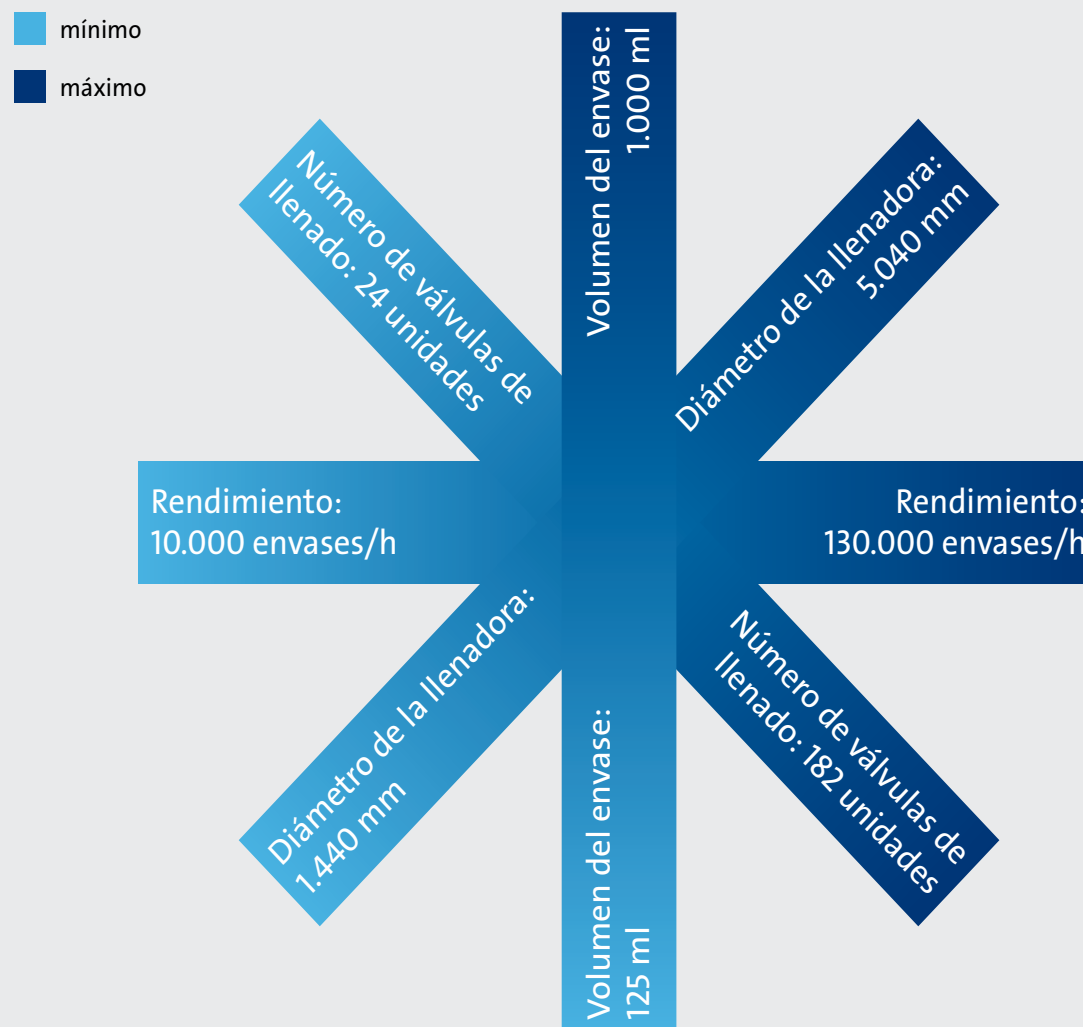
mínimo

máximo

Número de válvulas de llenado: 24 unidades

Volumen del envase: 1.000 ml

Diámetro de la llenadora: 5.040 mm

Rendimiento: 10.000 envases/h

Rendimiento: 130.000 envases/h

Diámetro de la llenadora: 1.440 mm

Volumen del envase: 125 ml

Número de válvulas de llenado: 182 unidades